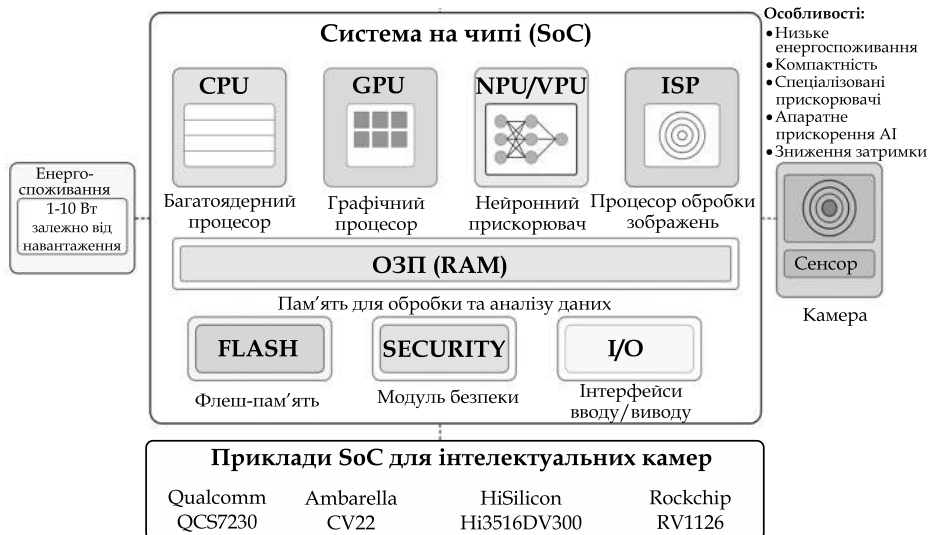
Система на чіпі (SoC)

Особливості:
• Низьке енергоспоживання
• Компактність
• Спеціалізовані прискорювачі
• Апаратне прискорення AI
• Зниження затримки

Енергоспоживання
1-10 Вт залежно від навантаження

CPU
Багатоядерний процесор

GPU
Графічний процесор

NPU/VPU
Нейронний прискорювач

ISP
Процесор обробки зображень

Сенсор
Камера

ОЗП (RAM)
Пам'ять для обробки та аналізу даних

FLASH
Флеш-пам'ять

SECURITY
Модуль безпеки

I/O
Інтерфейси вводу/виводу

Приклади SoC для інтелектуальних камер

Qualcomm QCS7230
Ambarella CV22
HiSilicon Hi3516DV300
Rockchip RV1126